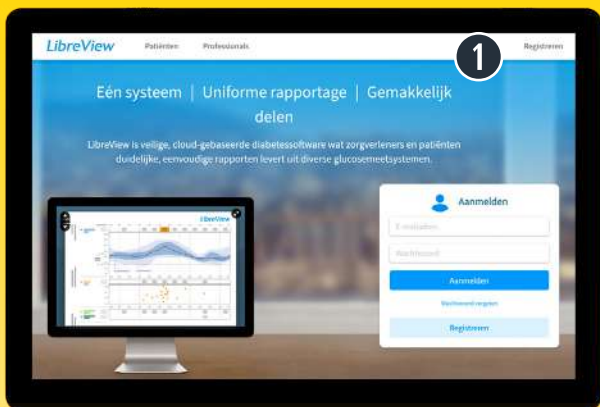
LibreView Patiënten Professionals

1

Registreren

Eén systeem | Uniforme rapportage | Gemakkelijk delen

LibreView is veilige, cloud-gebaseerde diabetessoftware wat zorgverleners en patiënten duidelijke, eenvoudige rapporten levert uit diverse glucosemeetsystemen.

LibreView

Aanmelden

E-mailadres

Wachtwoord

Aanmelden

Wachtwoord vergeten

Registreren